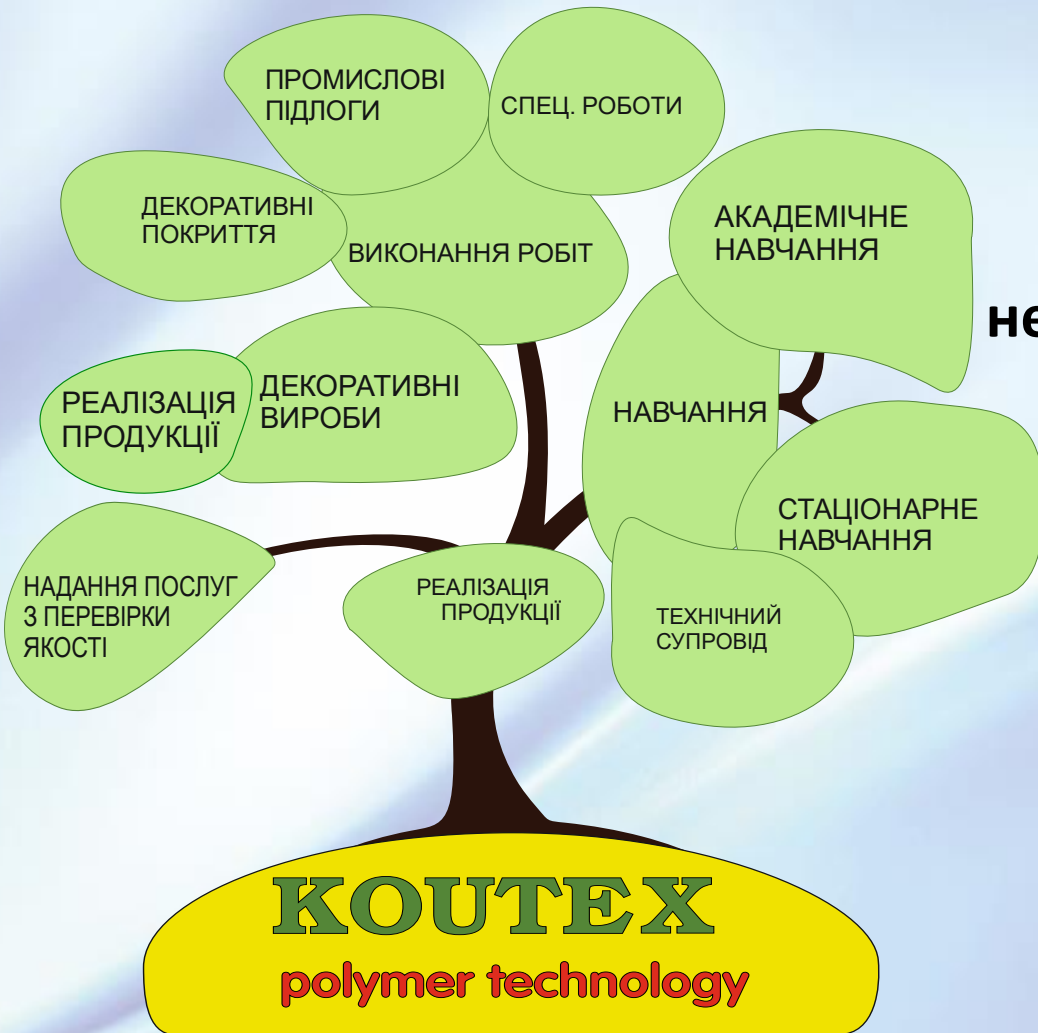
ПРОМИСЛОВІ ПІДЛОГИ

СПЕЦ. РОБОТИ

ДЕКОРАТИВНІ ПОКРИТТЯ

ВИКОНАННЯ РОБІТ

АКАДЕМІЧНЕ НАВЧАННЯ

не

РЕАЛІЗАЦІЯ ПРОДУКЦІЇ

ДЕКОРАТИВНІ ВИРОБИ

НАВЧАННЯ

СТАЦІОНАРНЕ НАВЧАННЯ

НАДАННЯ ПОСЛУГ З ПЕРЕВІРКИ ЯКОСТІ

РЕАЛІЗАЦІЯ ПРОДУКЦІЇ

ТЕХНІЧНИЙ СУПРОВІД

KOUTEX

polymer technology